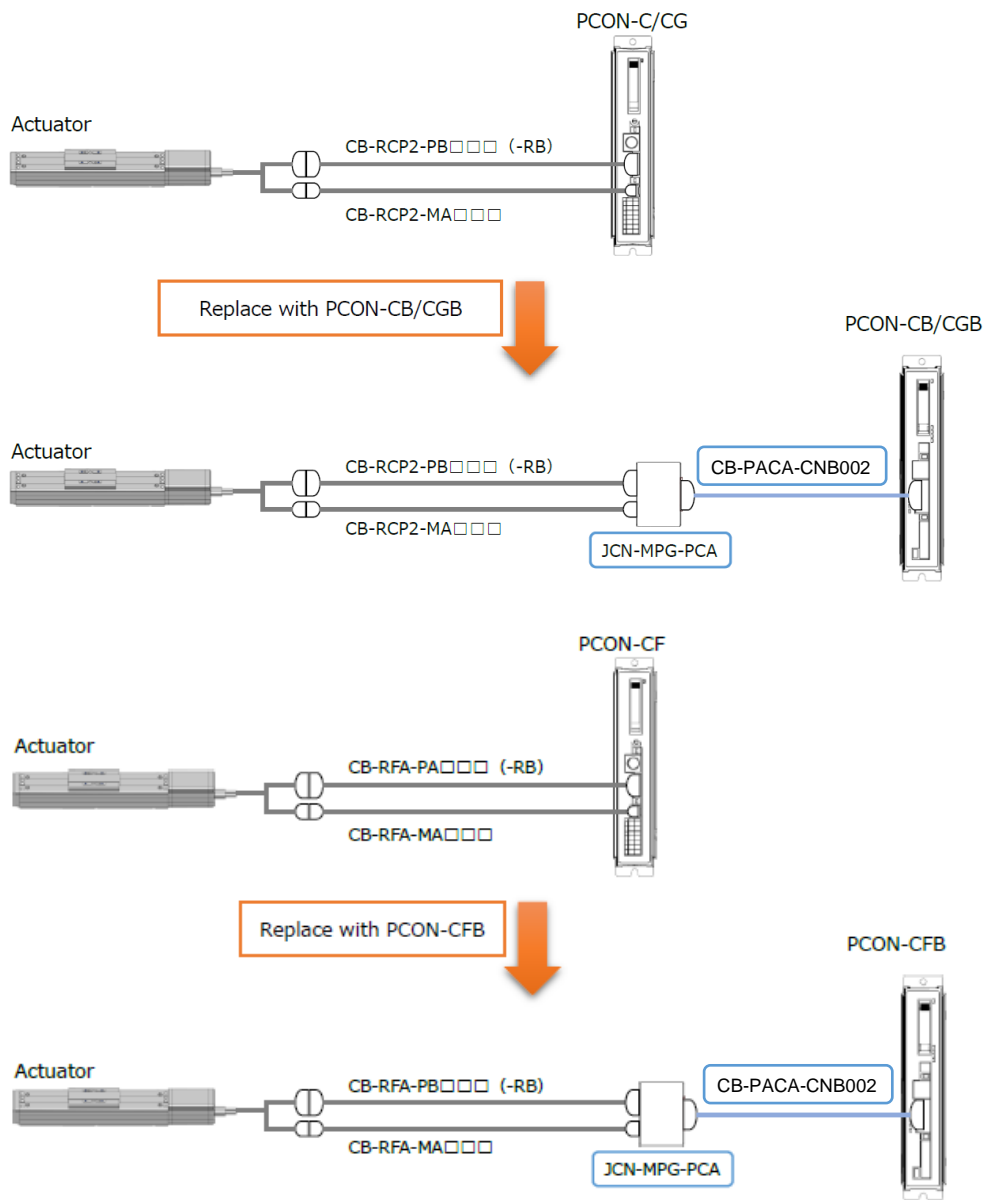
PCON-C/CG

Actuator

CB-RCP2-PB□□□ (-RB)

CB-RCP2-MA□□□

Replace with PCON-CB/CGB

PCON-CB/CGB

Actuator

CB-RCP2-PB□□□ (-RB)

CB-PACA-CNB002

CB-RCP2-MA□□□

JCN-MPG-PCA

PCON-CF

Actuator

CB-RFA-PA□□□ (-RB)

CB-RFA-MA□□□

Replace with PCON-CFB

PCON-CFB

Actuator

CB-RFA-PB□□□ (-RB)

CB-PACA-CNB002

CB-RFA-MA□□□

JCN-MPG-PCA